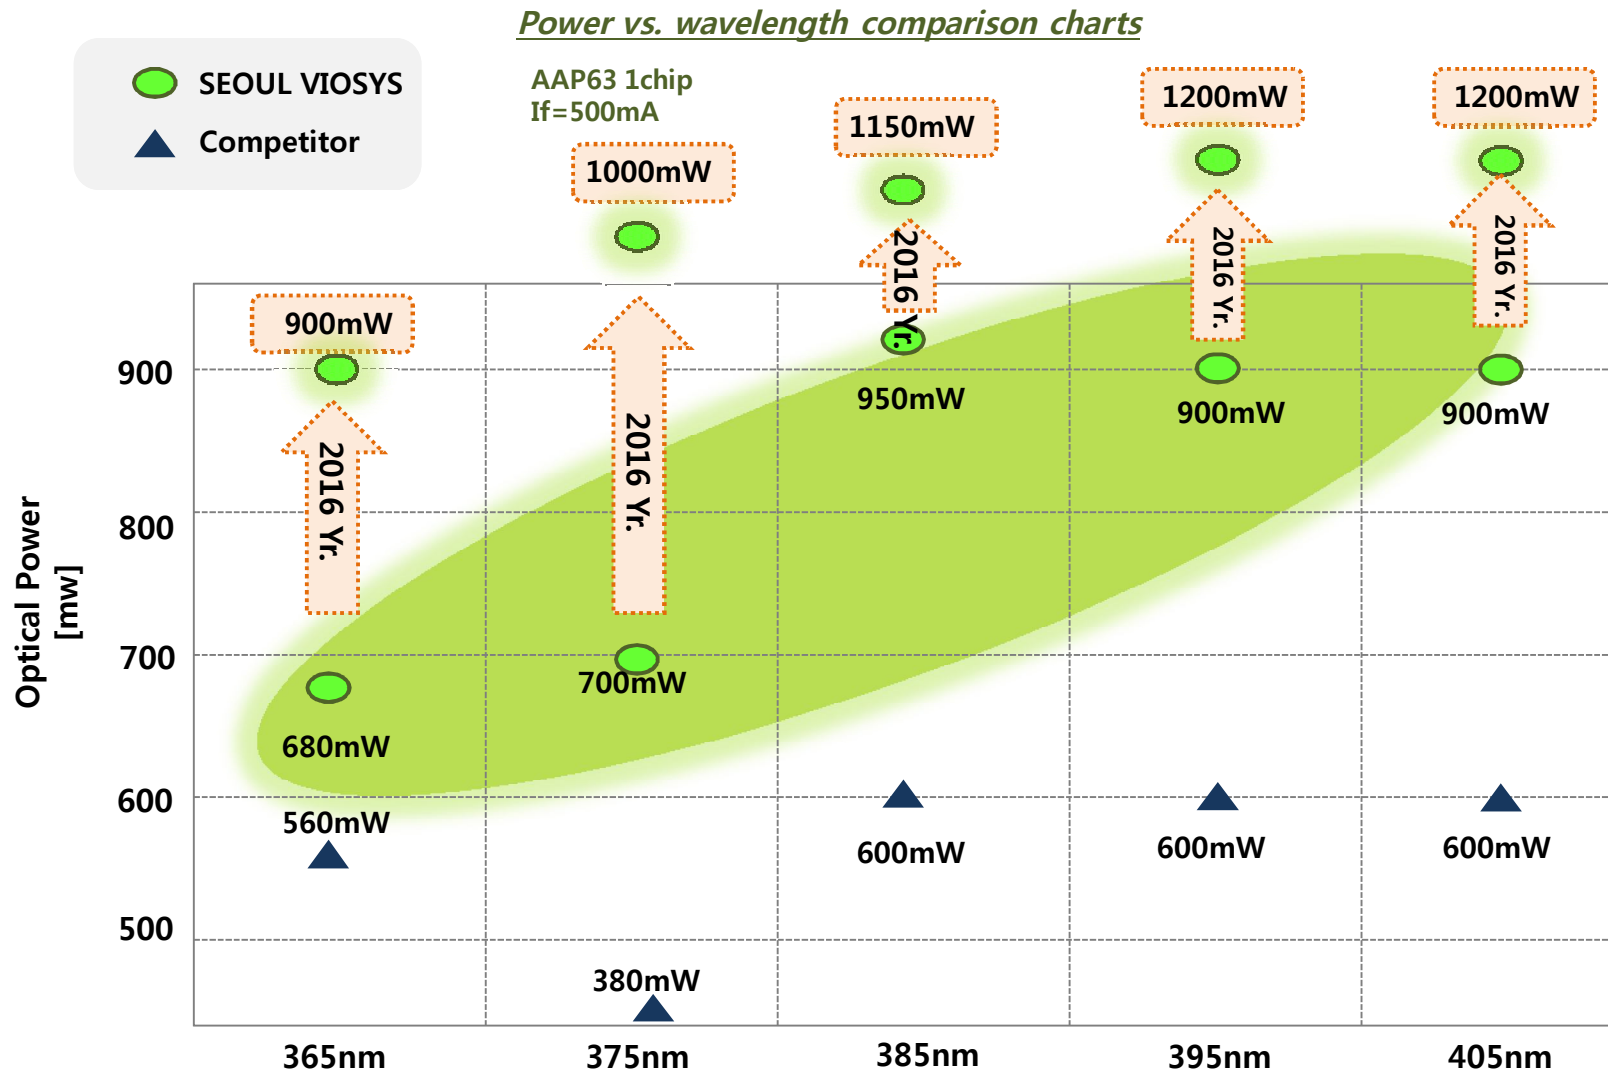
Power vs. wavelength comparison charts

SEOUL VIOSYS
Competitor

AAP63 1chip
If=500mA

Optical Power [mw]

900
800
700
600
500

900mW
2016 Yr.
680mW
560mW

1000mW
2016 Yr.
700mW
380mW

1150mW
2016 Yr.
950mW
600mW

1200mW
2016 Yr.
900mW
600mW

1200mW
2016 Yr.
900mW
600mW

365nm
375nm
385nm
395nm
405nm